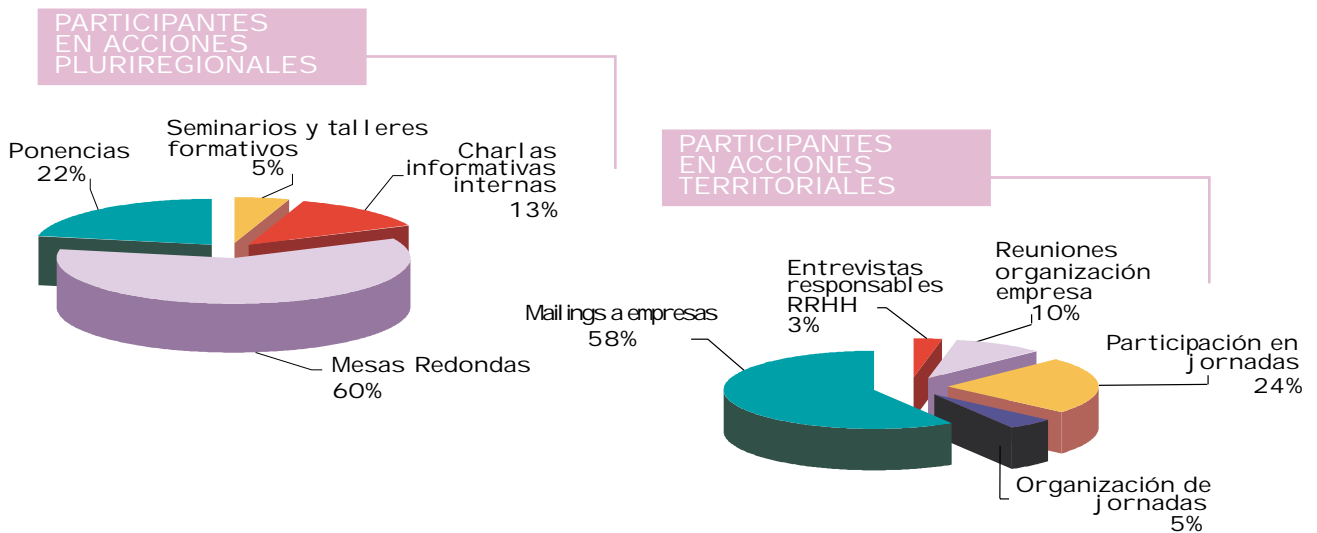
PARTICIPANTES EN ACCIONES PLURIREGIONALES

Seminarios y talleres formativos 5%

Ponencias 22%

Charlas informativas internas 13%

Mesas Redondas 60%

PARTICIPANTES EN ACCIONES TERRITORIALES

Entrevistas responsables RRHH 3%

Reuniones organización empresa 10%

Mailings a empresas 58%

Participación en jornadas 24%

Organización de jornadas 5%